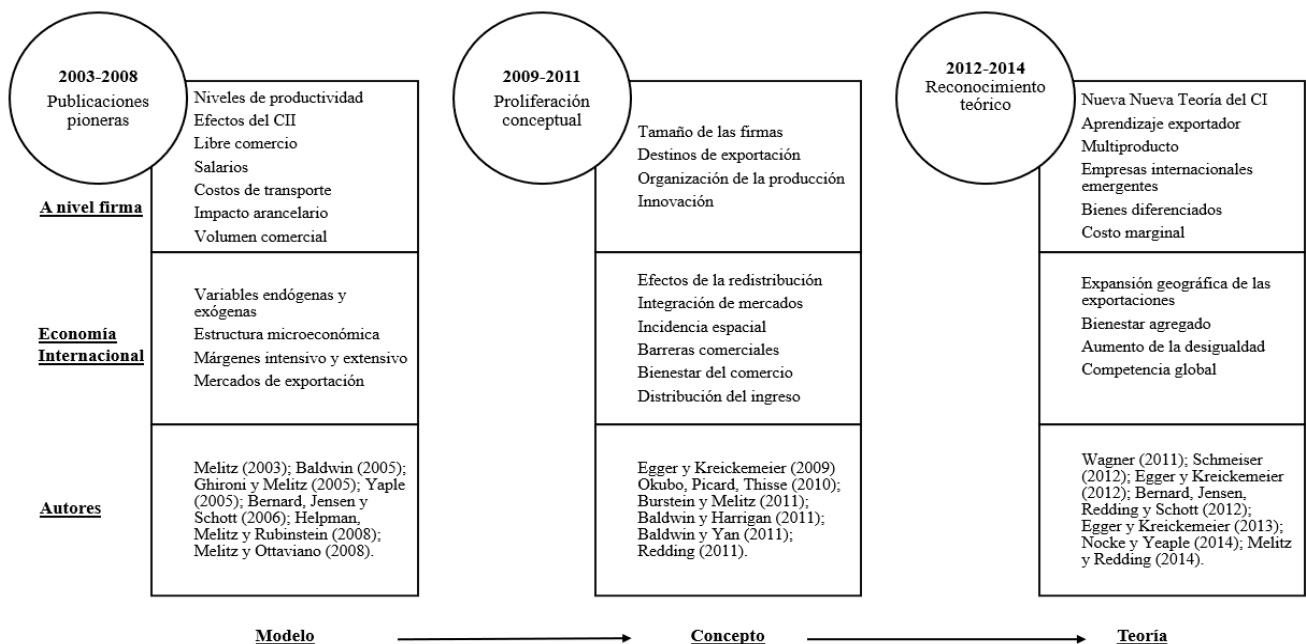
2003-2008
Publicaciones pioneras

Niveles de productividad
Efectos del CII
Libre comercio
Salarios
Costos de transporte
Impacto arancelario
Volumen comercial

Variables endógenas y exógenas
Estructura microeconómica
Márgenes intensivo y extensivo
Mercados de exportación

Melitz (2003); Baldwin (2005); Ghironi y Melitz (2005); Yaple (2005); Bernard, Jensen y Schott (2006); Helpman, Melitz y Rubinstein (2008); Melitz y Ottaviano (2008).

2009-2011
Proliferación conceptual

Tamaño de las firmas
Destinos de exportación
Organización de la producción
Innovación

Efectos de la redistribución
Integración de mercados
Incidencia espacial
Barreras comerciales
Bienestar del comercio
Distribución del ingreso

Egger y Kreickemeier (2009) Okubo, Picard, Thisse (2010); Burstein y Melitz (2011); Baldwin y Harrigan (2011); Baldwin y Yan (2011); Redding (2011).

2012-2014
Reconocimiento teórico

Nueva Nueva Teoría del CI
Aprendizaje exportador
Multiproducto
Empresas internacionales emergentes
Bienes diferenciados
Costo marginal

Expansión geográfica de las exportaciones
Bienestar agregado
Aumento de la desigualdad
Competencia global

Wagner (2011); Schmeiser (2012); Egger y Kreickemeier (2012); Bernard, Jensen, Redding y Schott (2012); Egger y Kreickemeier (2013); Nocke y Yeaple (2014); Melitz y Redding (2014).

A nivel firma

Economía Internacional

Autores

Modelo

Concepto

Teoría